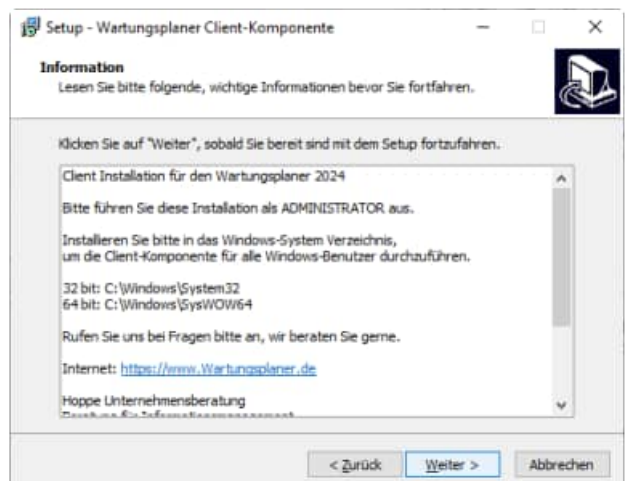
Setup - Wartungsplaner Client-Komponente

Information
Lesen Sie bitte folgende, wichtige Informationen bevor Sie fortfahren.

Klicken Sie auf "Weiter", sobald Sie bereit sind mit dem Setup fortzufahren.

Client Installation für den Wartungsplaner 2024

Bitte führen Sie diese Installation als ADMINISTRATOR aus.

Installieren Sie bitte in das Windows-System Verzeichnis, um die Client-Komponente für alle Windows-Benutzer durchzuführen.

32 bit: C:\Windows\System32
64 bit: C:\Windows\SysWOW64

Rufen Sie uns bei Fragen bitte an, wir beraten Sie gerne.

Internet: https://www.Wartungsplaner.de

Hoppe Unternehmensberatung
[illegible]

< Zurück
Weiter >
Abbrechen